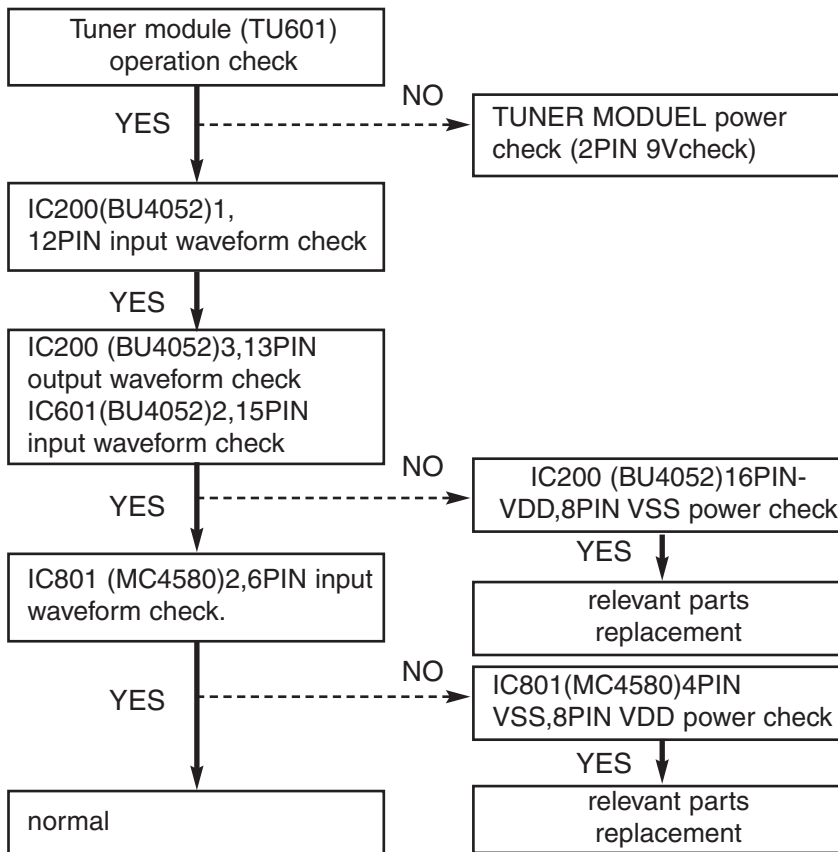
Tuner module (TU601) operation check

NO

YES

TUNER MODUEL power check (2PIN 9Vcheck)

IC200(BU4052)1, 12PIN input waveform check

YES

IC200 (BU4052)3,13PIN output waveform check IC601(BU4052)2,15PIN input waveform check

NO

YES

IC200 (BU4052)16PIN-VDD,8PIN VSS power check

YES

IC801 (MC4580)2,6PIN input waveform check.

relevant parts replacement

NO

YES

IC801(MC4580)4PIN VSS,8PIN VDD power check

YES

normal

relevant parts replacement